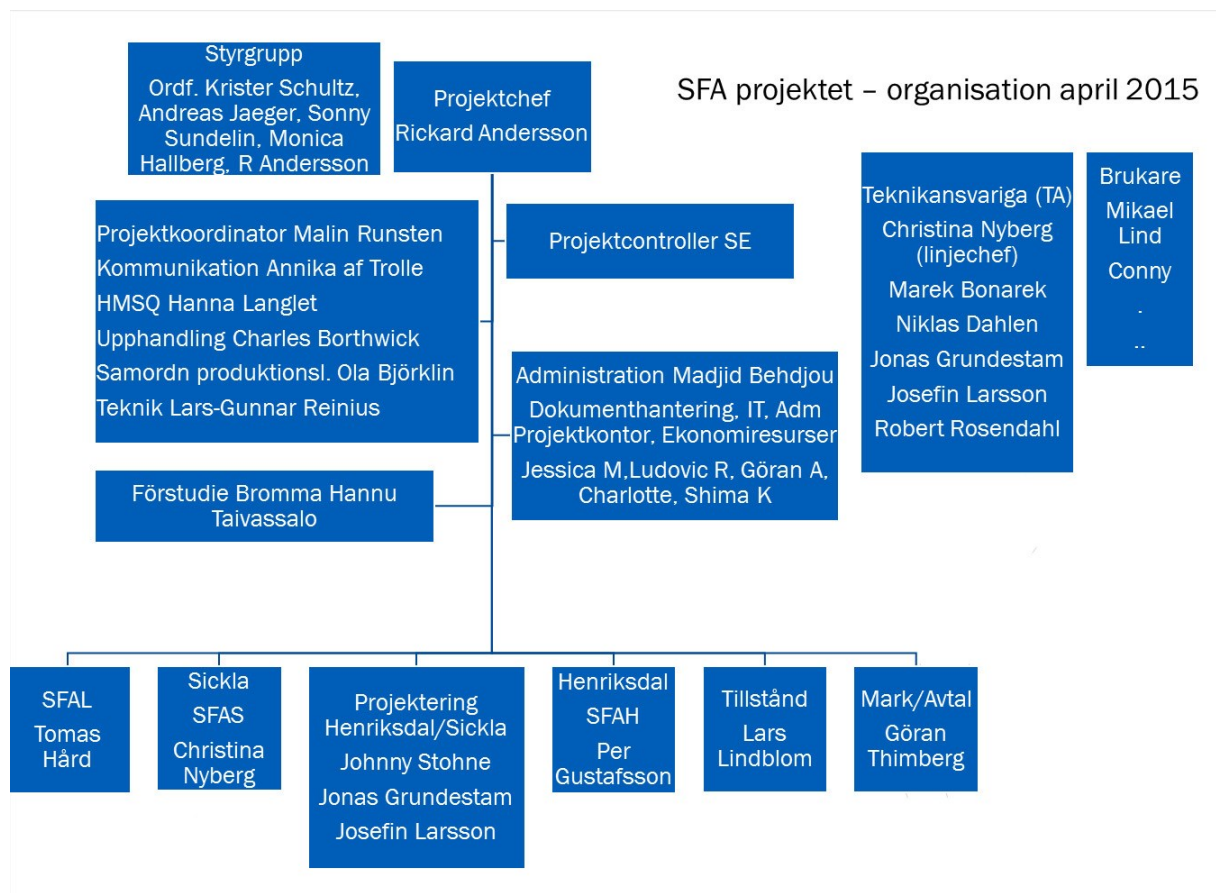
Styrgrupp
Ordf. Krister Schultz, Andreas Jaeger, Sonny Sundelin, Monica Hallberg, R Andersson

Projektchef
Rickard Andersson

SFA projektet – organisation april 2015

Teknikansvariga (TA)
Christina Nyberg (linjechef)
Marek Bonarek
Niklas Dahlen
Jonas Grundestam
Josefin Larsson
Robert Rosendahl

Brukare
Mikael Lind
Conny
.
..

Projektkoordinator Malin Runsten
Kommunikation Annika af Trolle
HMSQ Hanna Langlet
Upphandling Charles Borthwick
Samordn produktionsl. Ola Björklin
Teknik Lars-Gunnar Reinius

Projektcontroller SE

Administration Madjid Behdjou
Dokumenthantering, IT, Adm Projektkontor, Ekonomiresurser
Jessica M,Ludovic R, Göran A, Charlotte, Shima K

Förstudie Bromma Hannu Taivassalo

SFAL
Tomas Hård

Sickla
SFAS
Christina Nyberg

Projektering Henriksdal/Sickla
Johnny Stohne
Jonas Grundestam
Josefin Larsson

Henriksdal
SFAH
Per Gustafsson

Tillstånd
Lars Lindblom

Mark/Avtal
Göran Thimberg